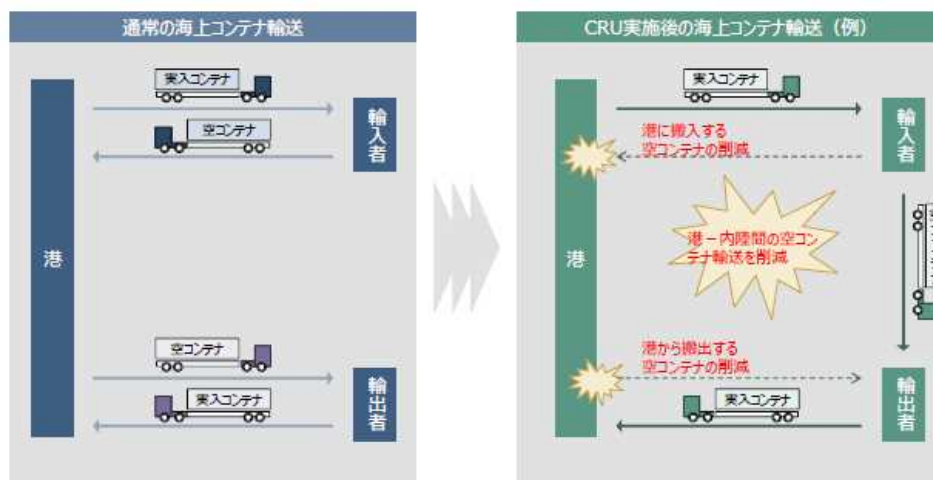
通常の海上コンテナ輸送

実入コンテナ

空コンテナ

輸入者

港

空コンテナ

実入コンテナ

輸出者

CRU実施後の海上コンテナ輸送（例）

実入コンテナ

輸入者

港に搬入する空コンテナの削減

港

港ー内陸間の空コンテナ輸送を削減

港から搬出する空コンテナの削減

実入コンテナ

輸出者